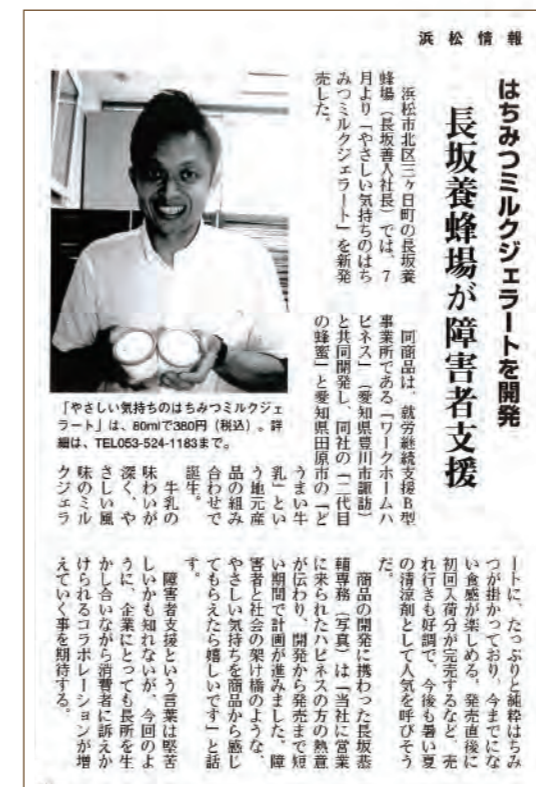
浜松情報

長坂養蜂場が障害者支援

はちみつミルクジェラートを開発

浜松市北区三ヶ日町の長坂養蜂場（長坂善人社長）では、7月より「やさしい気持ちのはちみつミルクジェラート」を新発売した。

同商品は、就労継続支援B型事業所である「ワークホームハピネス」（愛知県豊川市諏訪）と共同開発し、同社の「二代目の蜂蜜」と愛知県田原市の「どうまい牛乳」という地元産品の組み合わせで誕生。

牛乳の味わいが深く、やさしい風味のミルクジェラートに、たっぷりと純粋はちみつが掛かっており、今までにない食感が楽しめる。発売直後に初回入荷分が完売するなど、売れ行きも好調で、今後も暑い夏の清涼剤として人気を呼びそうだ。

商品の開発に携わった長坂恭輔専務（写真）は「当社に営業に来られたハピネスの方の熱意が伝わり、開発から発売まで短い期間で計画が進みました。障害者と社会の架け橋のような、やさしい気持ちを商品から感じてもらえたら嬉しいです」と話す。

障害者支援という言葉は堅苦しいかも知れないが、今回のように、企業にとっても長所を生かし合いながら消費者に訴えかけられるコラボレーションが増えていく事を期待する。

「やさしい気持ちのはちみつミルクジェラート」は、80mlで380円（税込）。詳細は、TEL053-524-1183まで。